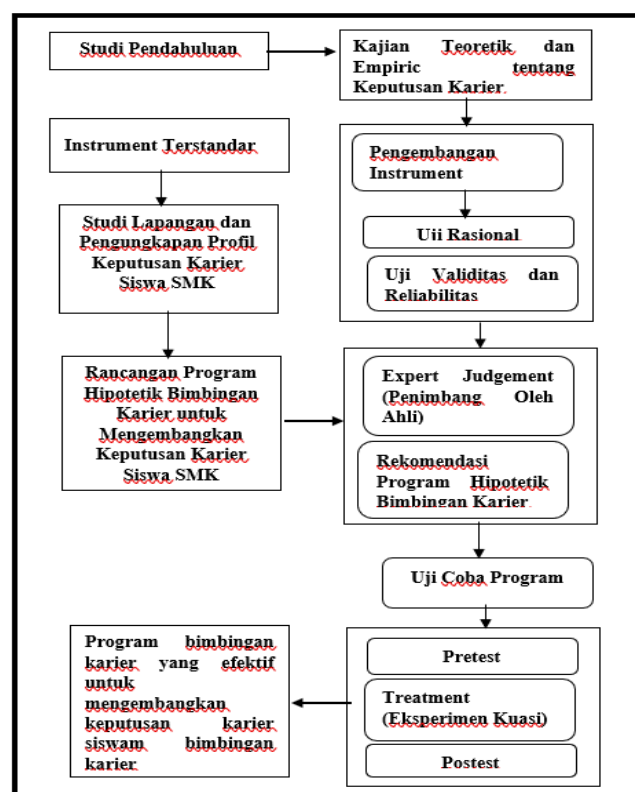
Studi Pendahuluan

Kajian Teoretik dan Empiric tentang Keputusan Karier

Instrument Terstandar

Pengembangan Instrument

Uji Rasional

Uji Validitas dan Reliabilitas

Studi Lapangan dan Pengungkapan Profil Keputusan Karier Siswa SMK

Rancangan Program Hipotetik Bimbingan Karier untuk Mengembangkan Keputusan Karier Siswa SMK

Expert Judgement (Penimbang Oleh Ahli)

Rekomendasi Program Hipotetik Bimbingan Karier

Uji Coba Program

Program bimbingan karier yang efektif untuk mengembangkan keputusan karier siswam bimbingan karier

Pretest

Treatment (Eksperimen Kuasi)

Postest